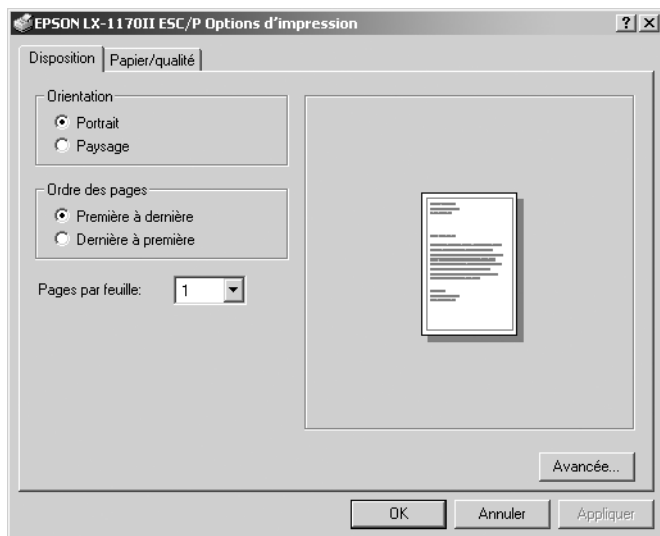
EPSON LX-1170II ESC/P Options d'impression

?

X

Disposition

Papier/qualité

Orientation

Portrait

Paysage

Ordre des pages

Première à dernière

Dernière à première

Pages par feuille:

1

Avancée...

OK

Annuler

Appliquer